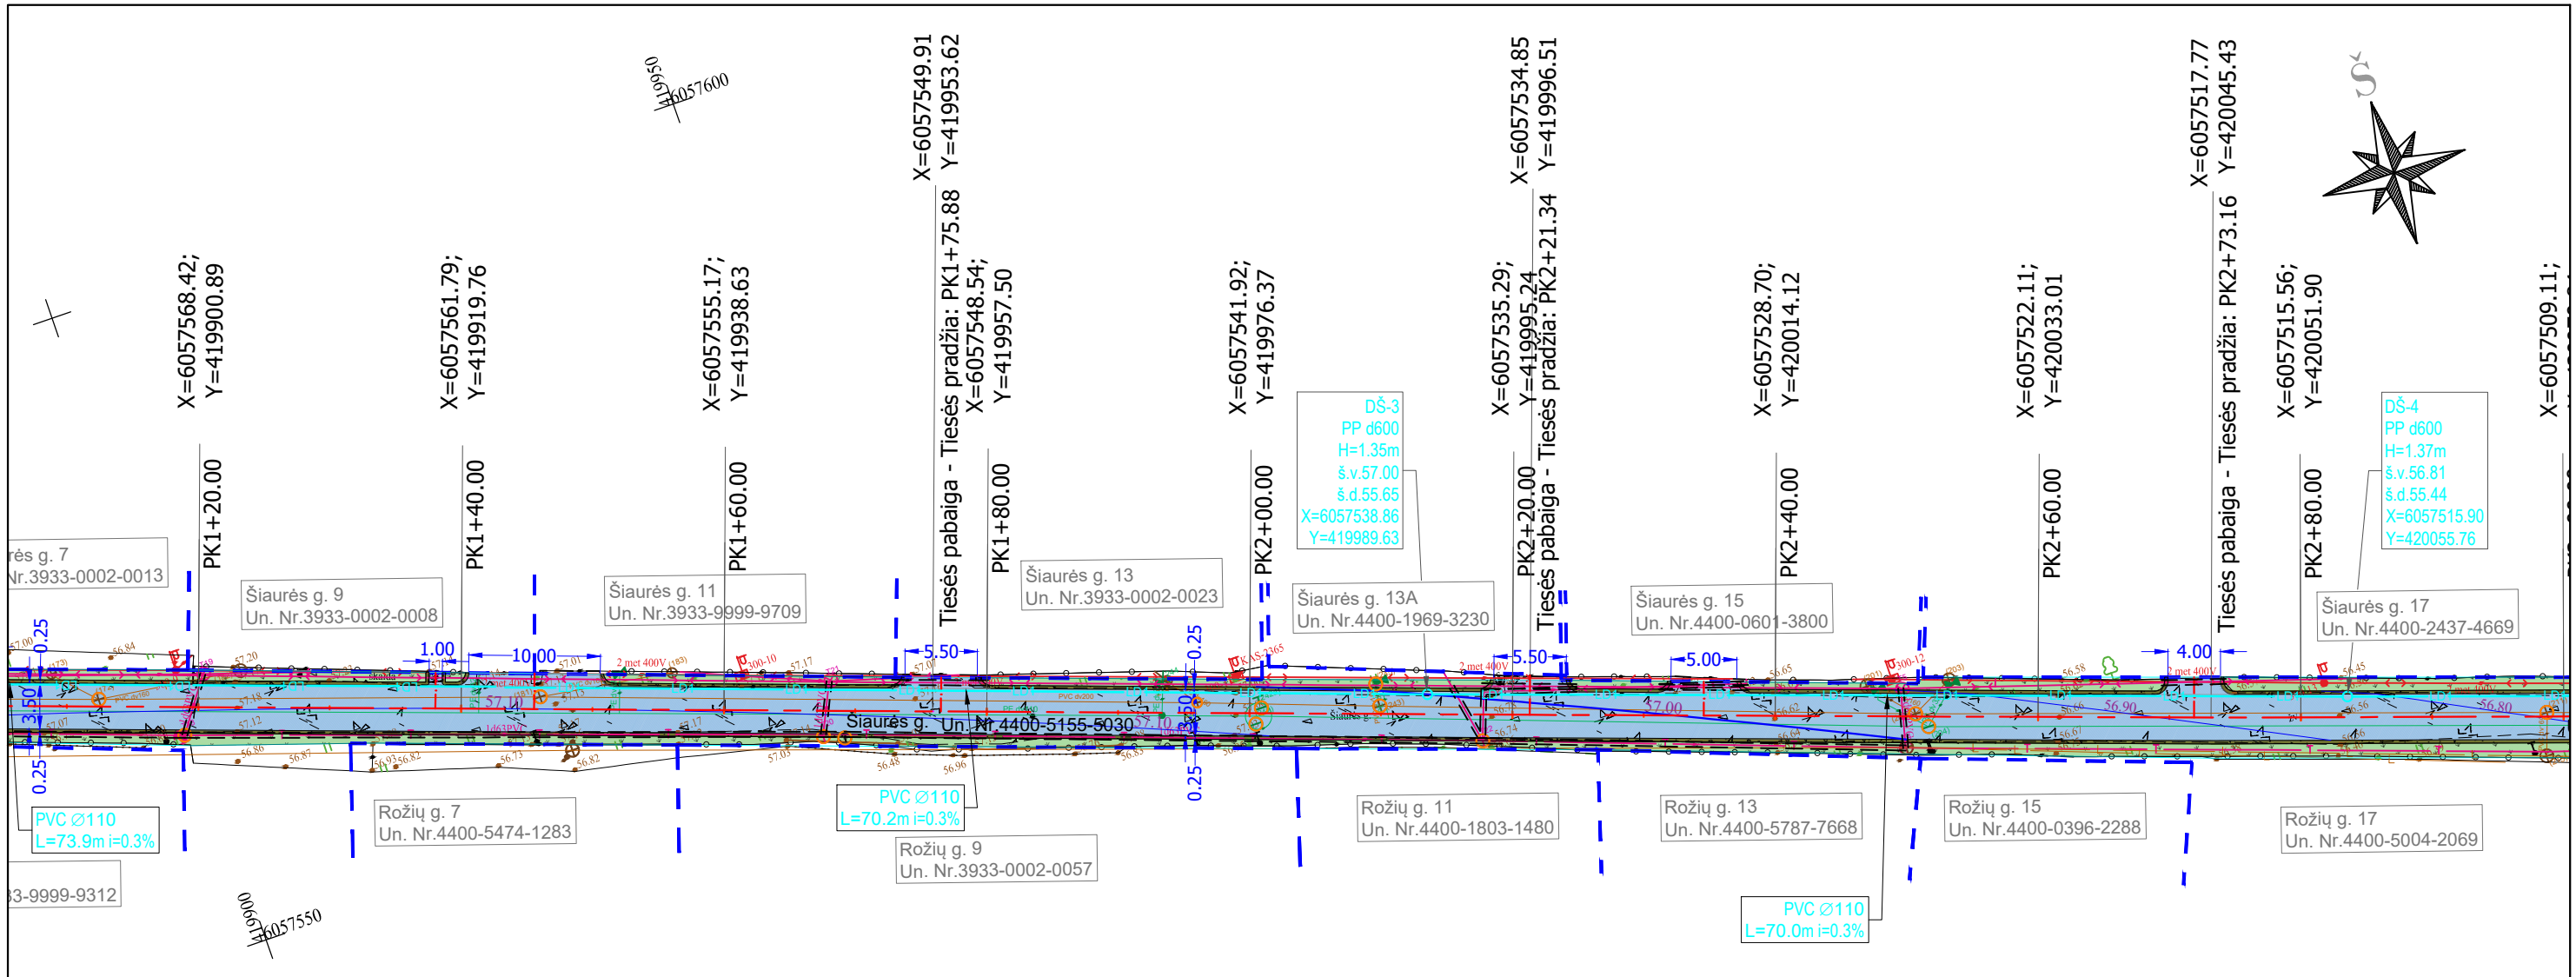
419950
6057600

X=6057549.91
Y=419953.62

X=6057534.85
Y=419996.51

X=6057517.77
Y=420045.43

Š

X=6057568.42;
Y=419900.89

X=6057561.79;
Y=419919.76

X=6057555.17;
Y=419938.63

Tiesės pabaiga - Tiesės pradžia: PK1+75.88
X=6057548.54;
Y=419957.50

X=6057541.92;
Y=419976.37

X=6057535.29;
Y=419995.24
Tiesės pabaiga - Tiesės pradžia: PK2+21.34

X=6057528.70;
Y=420014.12

X=6057522.11;
Y=420033.01

Tiesės pabaiga - Tiesės pradžia: PK2+73.16

X=6057515.56;
Y=420051.90

X=6057509.11;

DŠ-3
PP d600
H=1.35m
š.v.57.00
š.d.55.65
X=6057538.86
Y=419989.63

DŠ-4
PP d600
H=1.37m
š.v.56.81
š.d.55.44
X=6057515.90
Y=420055.76

PK1+20.00
PK1+40.00
PK1+60.00
PK1+80.00
PK2+00.00
PK2+20.00
PK2+40.00
PK2+60.00
PK2+80.00

rės g. 7
Nr.3933-0002-0013

Šiaurės g. 9
Un. Nr.3933-0002-0008

Šiaurės g. 11
Un. Nr.3933-9999-9709

Šiaurės g. 13
Un. Nr.3933-0002-0023

Šiaurės g. 13A
Un. Nr.4400-1969-3230

Šiaurės g. 15
Un. Nr.4400-0601-3800

Šiaurės g. 17
Un. Nr.4400-2437-4669

0.25
3.50
0.25
1.00
10.00
5.50
0.25
3.50
0.25
5.50
5.00
4.00

Šiaurės g. Un. Nr.4400-5155-5030

PVC ⌀110
L=73.9m i=0.3%

Rožių g. 7
Un. Nr.4400-5474-1283

PVC ⌀110
L=70.2m i=0.3%

Rožių g. 9
Un. Nr.3933-0002-0057

Rožių g. 11
Un. Nr.4400-1803-1480

Rožių g. 13
Un. Nr.4400-5787-7668

Rožių g. 15
Un. Nr.4400-0396-2288

Rožių g. 17
Un. Nr.4400-5004-2069

PVC ⌀110
L=70.0m i=0.3%

33-9999-9312

419900
6057550